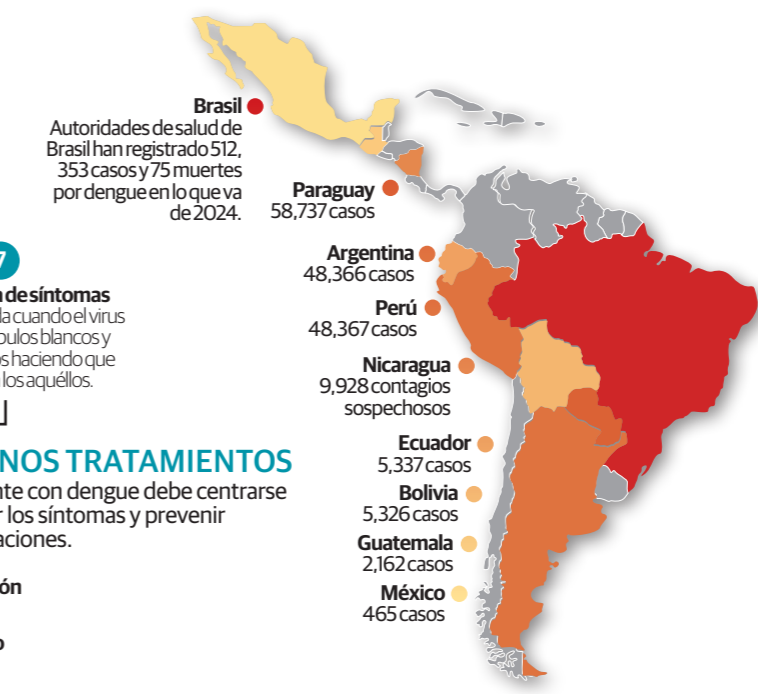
Brasil
Autoridades de salud de Brasil han registrado 512, 353 casos y 75 muertes por dengue en lo que va de 2024.

Paraguay
58,737 casos

Argentina
48,366 casos

Perú
48,367 casos

Nicaragua
9,928 contagios sospechosos

Ecuador
5,337 casos

Bolivia
5,326 casos

Guatemala
2,162 casos

México
465 casos

7
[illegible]a de síntomas
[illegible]la cuando el virus
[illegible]bulos blancos y
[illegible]s haciendo que
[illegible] los aquéllos.

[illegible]NOS TRATAMIENTOS
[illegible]nte con dengue debe centrarse
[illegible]r los síntomas y prevenir
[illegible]aciones.

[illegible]ón

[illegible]o